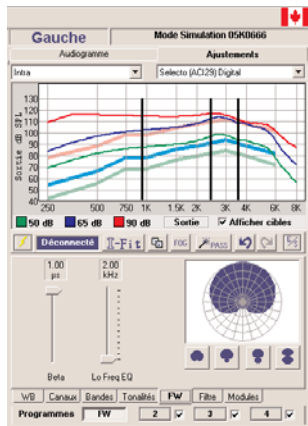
Gauche
Mode Simulation 05K0666
Audiogramme
Ajustements
Intra
Selecto (ACI29) Digital
Sortie dB SPL
130
120
110
100
90
80
70
60
50
40
250
500
750
1K
1.5K
2K
3K
4K
6K
8K
50 dB
65 dB
90 dB
Sortie
Afficher cibles
Déconnecté
I-Fit
FOG
PASS
1.00
µs
2.00
kHz
Beta
Lo Freq EQ
WB
Canaux
Bandes
Tonalités
FW
Filtre
Modules
Programmes
FW
2
3
4